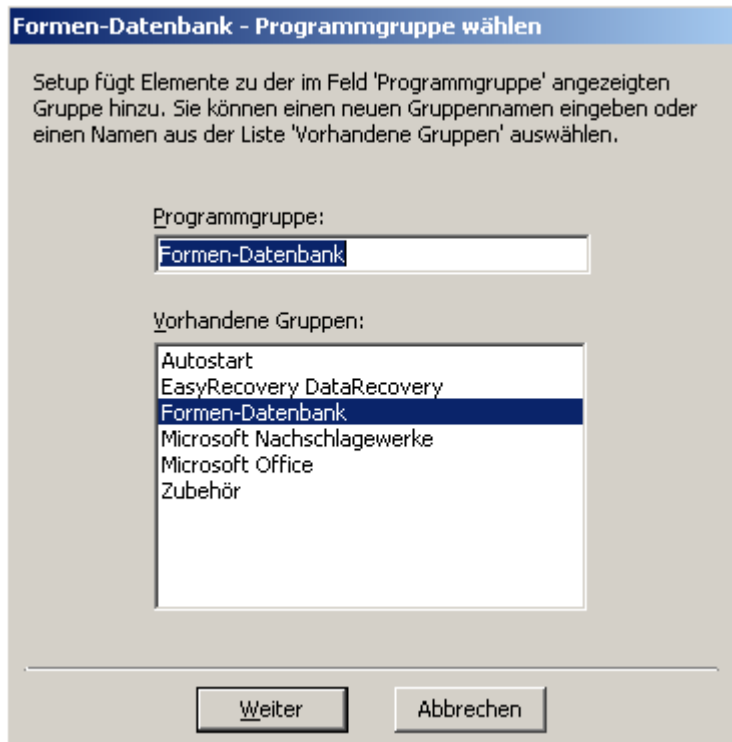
Formen-Datenbank - Programmgruppe wählen

Setup fügt Elemente zu der im Feld 'Programmgruppe' angezeigten Gruppe hinzu. Sie können einen neuen Gruppennamen eingeben oder einen Namen aus der Liste 'Vorhandene Gruppen' auswählen.

Programmgruppe:

Formen-Datenbank

Vorhandene Gruppen:

Autostart
EasyRecovery DataRecovery
Formen-Datenbank
Microsoft Nachschlagewerke
Microsoft Office
Zubehör

Weiter

Abbrechen